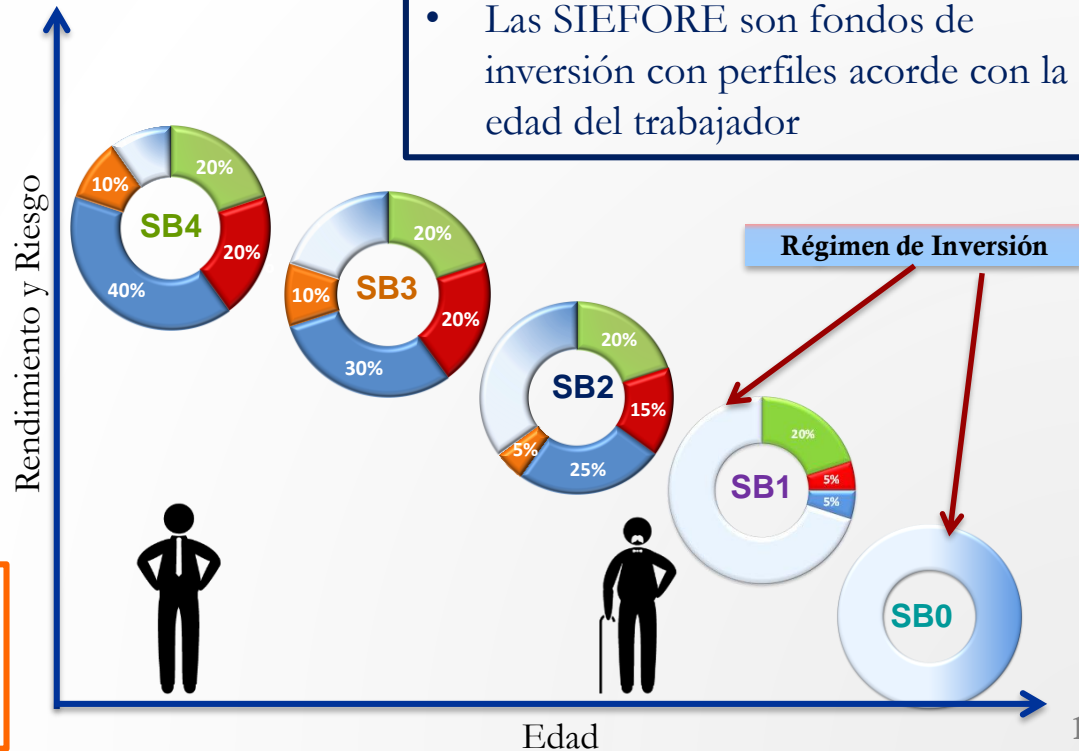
• Las SIEFORE son fondos de inversión con perfiles acorde con la edad del trabajador

Rendimiento y Riesgo

SB4
20%
10%
20%
40%

SB3
20%
10%
20%
30%

SB2
20%
15%
5%
25%

Régimen de Inversión

SB1
20%
5%
5%

SB0

Edad

1